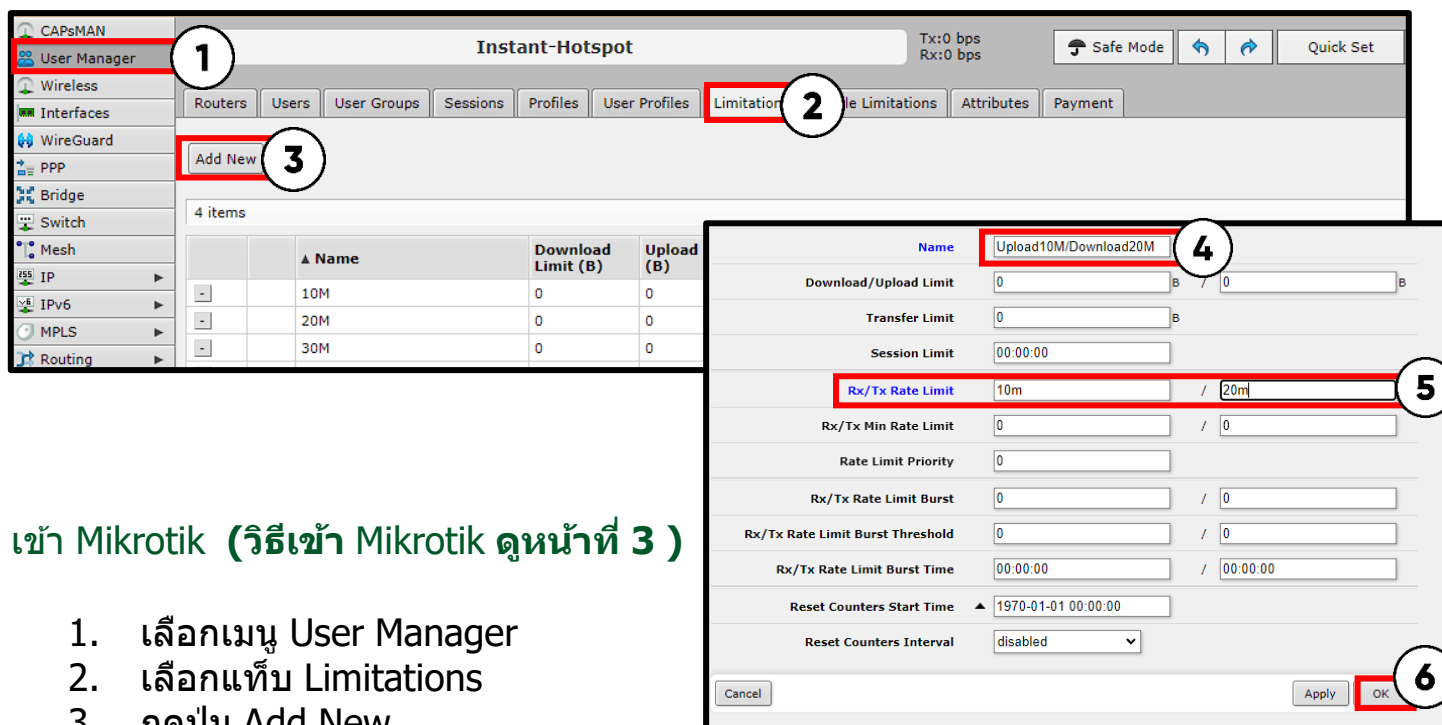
CAPsMAN
User Manager
Wireless
Interfaces
WireGuard
PPP
Bridge
Switch
Mesh
IP ▶
IPv6 ▶
MPLS ▶
Routing ▶

1

Instant-Hotspot

Tx:0 bps
Rx:0 bps

Safe Mode

Quick Set

Routers | Users | User Groups | Sessions | Profiles | User Profiles | Limitation 2 le Limitations | Attributes | Payment

Add New 3

4 items

| | | ▲ Name | Download Limit (B) | Upload (B) |
|---|---|---|---|---|
| - | | 10M | 0 | 0 |
| - | | 20M | 0 | 0 |
| - | | 30M | 0 | 0 |

Name Upload10M/Download20M 4
Download/Upload Limit 0 B / 0 B
Transfer Limit 0 B
Session Limit 00:00:00
Rx/Tx Rate Limit 10m / 20m 5
Rx/Tx Min Rate Limit 0 / 0
Rate Limit Priority 0
Rx/Tx Rate Limit Burst 0 / 0
Rx/Tx Rate Limit Burst Threshold 0 / 0
Rx/Tx Rate Limit Burst Time 00:00:00 / 00:00:00
Reset Counters Start Time ▲ 1970-01-01 00:00:00
Reset Counters Interval disabled

Cancel
Apply
OK 6

เข้า Mikrotik (วิธีเข้า Mikrotik ดูหน้าที่ 3 )

1. เลือกเมนู User Manager
2. เลือกแท็บ Limitations
3. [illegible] Add New